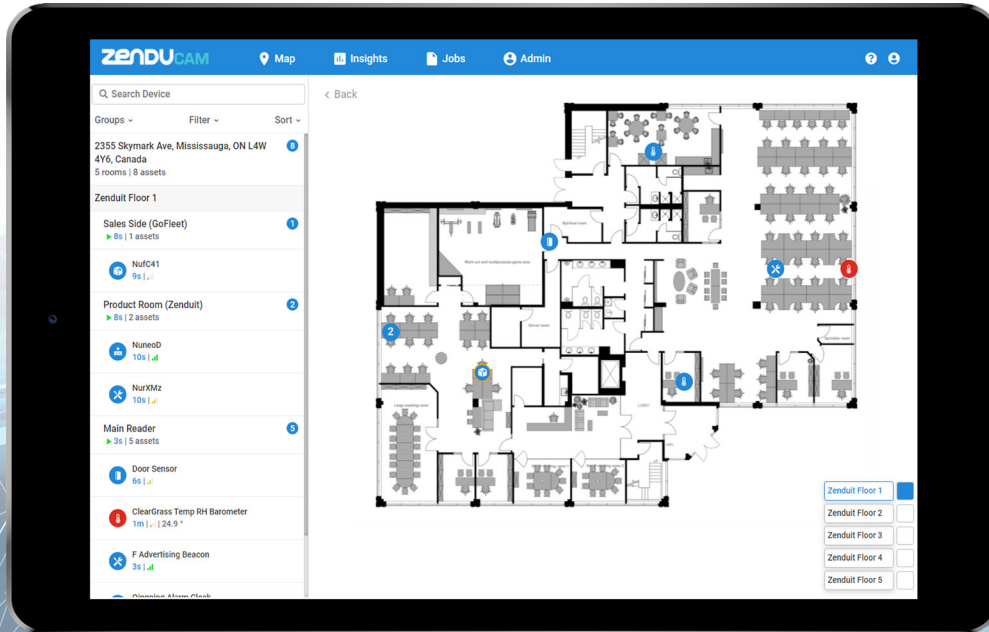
ZENDUCAM

Map

Insights

Jobs

Admin

Search Device

Groups

Filter

Sort

2355 Skymark Ave, Mississauga, ON L4W 4Y6, Canada
5 rooms | 8 assets
8

Zenduit Floor 1

Sales Side (GoFleet)
8s | 1 assets
1

NufC41
9s |

Product Room (Zenduit)
8s | 2 assets
2

NuneoD
10s |

NurXMz
10s |

Main Reader
3s | 5 assets
5

Door Sensor
6s |

ClearGrass Temp RH Barometer
1m | | 24.9 °

F Advertising Beacon
3s |

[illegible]

< Back

2

Zenduit Floor 1

Zenduit Floor 2

Zenduit Floor 3

Zenduit Floor 4

Zenduit Floor 5